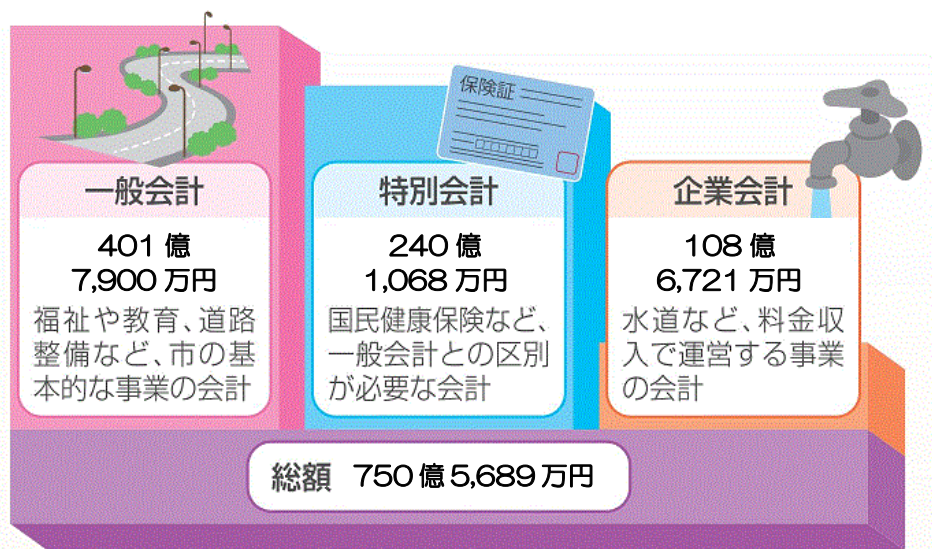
保険証

一般会計

401 億
7,900 万円

福祉や教育、道路整備など、市の基本的な事業の会計

特別会計

240 億
1,068 万円

国民健康保険など、一般会計との区別が必要な会計

企業会計

108 億
6,721 万円

水道など、料金収入で運営する事業の会計

総額　750 億 5,689 万円